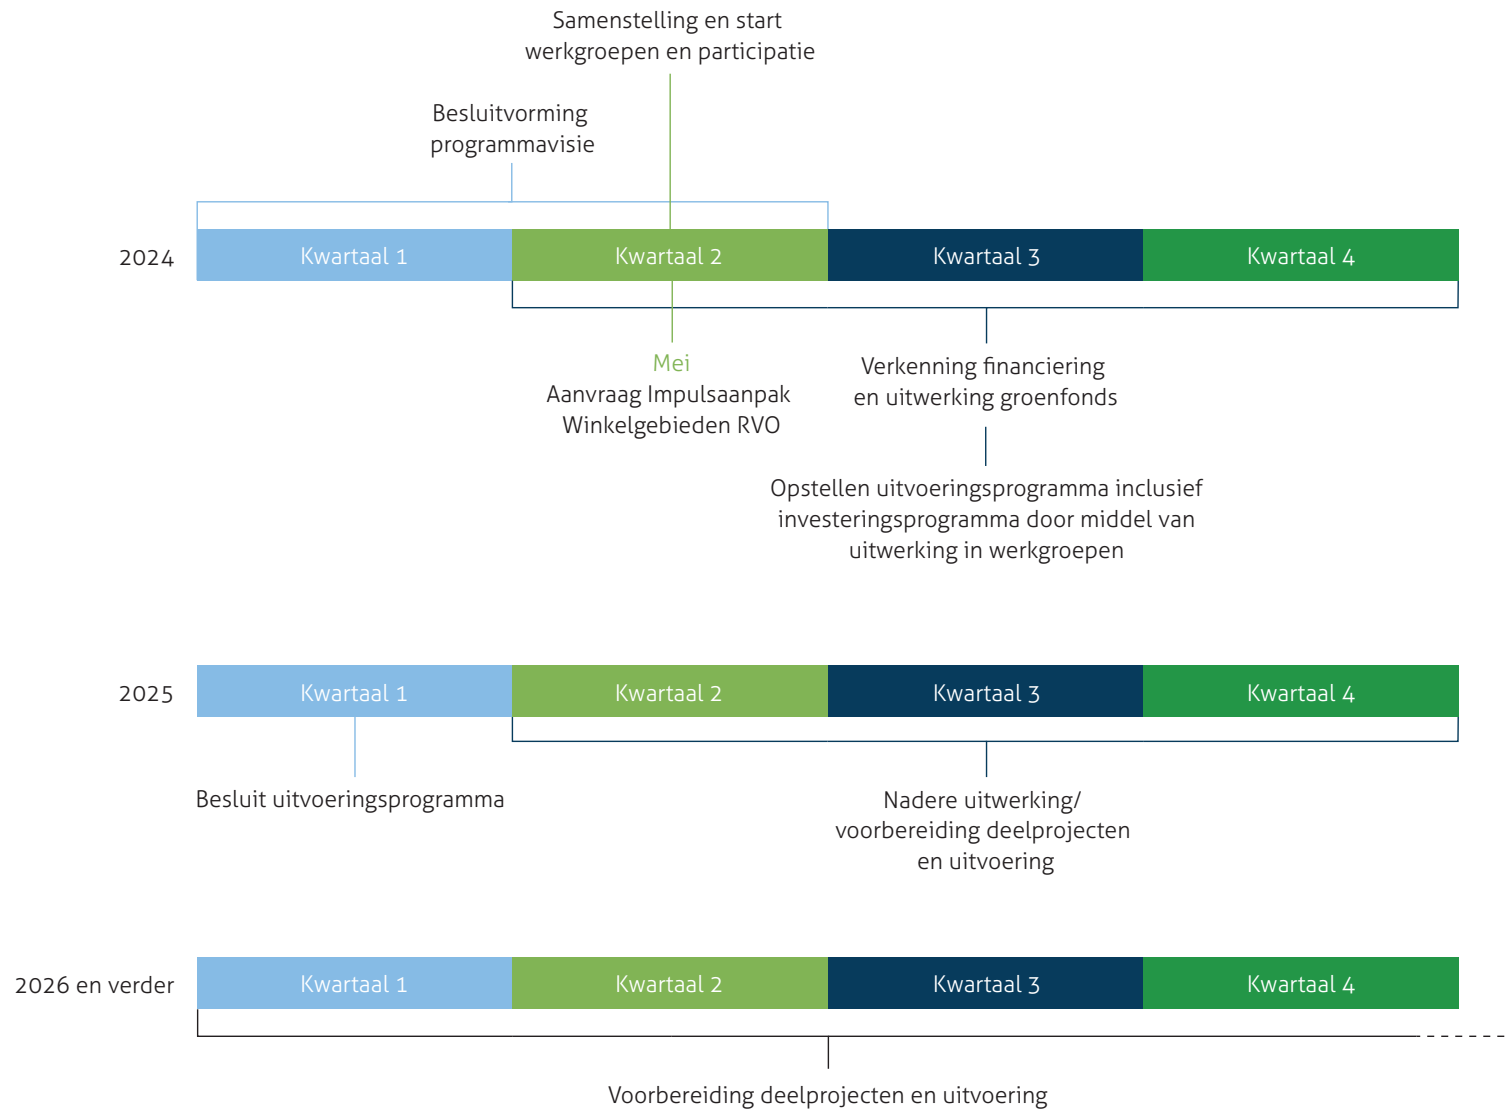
Samenstelling en start werkgroepen en participatie

Besluitvorming programmavisie

2024

Kwartaal 1

Kwartaal 2

Kwartaal 3

Kwartaal 4

Mei
Aanvraag Impulsaanpak Winkelgebieden RVO

Verkenning financiering en uitwerking groenfonds

Opstellen uitvoeringsprogramma inclusief investeringsprogramma door middel van uitwerking in werkgroepen

2025

Kwartaal 1

Kwartaal 2

Kwartaal 3

Kwartaal 4

Besluit uitvoeringsprogramma

Nadere uitwerking/ voorbereiding deelprojecten en uitvoering

2026 en verder

Kwartaal 1

Kwartaal 2

Kwartaal 3

Kwartaal 4

Voorbereiding deelprojecten en uitvoering